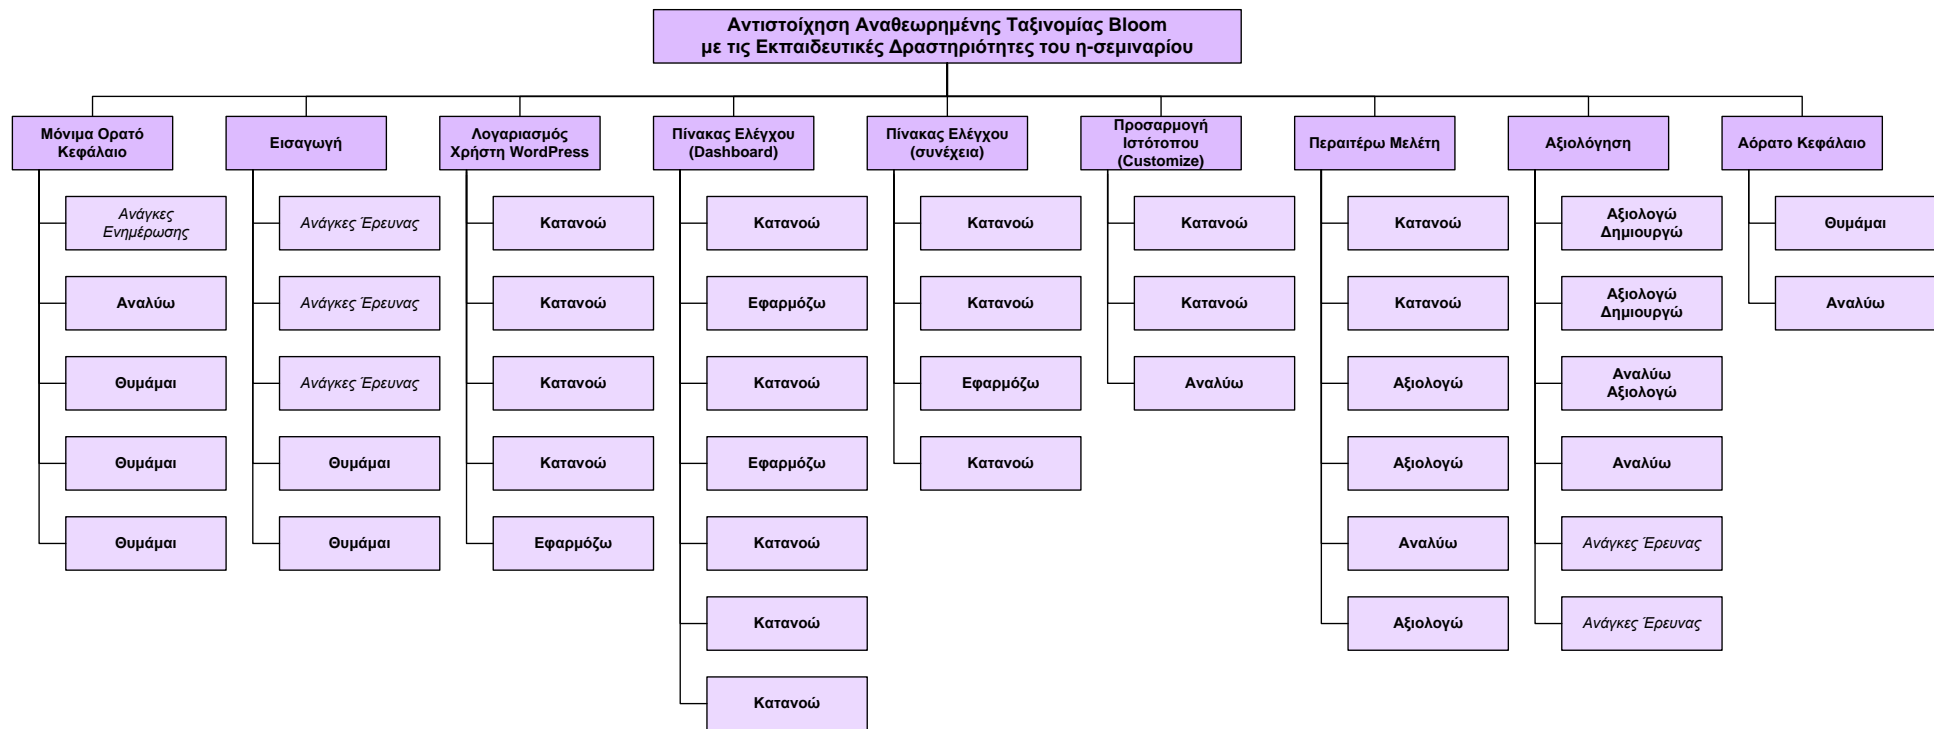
Αντιστοίχηση Αναθεωρημένης Ταξινομίας Bloom με τις Εκπαιδευτικές Δραστηριότητες του η-σεμιναρίου

Μόνιμα Ορατό Κεφάλαιο
Ανάγκες Ενημέρωσης
Αναλύω
Θυμάμαι
Θυμάμαι
Θυμάμαι

Εισαγωγή
Ανάγκες Έρευνας
Ανάγκες Έρευνας
Ανάγκες Έρευνας
Θυμάμαι
Θυμάμαι

Λογαριασμός Χρήστη WordPress
Κατανοώ
Κατανοώ
Κατανοώ
Κατανοώ
Εφαρμόζω

Πίνακας Ελέγχου (Dashboard)
Κατανοώ
Εφαρμόζω
Κατανοώ
Εφαρμόζω
Κατανοώ
Κατανοώ
Κατανοώ

Πίνακας Ελέγχου (συνέχεια)
Κατανοώ
Κατανοώ
Εφαρμόζω
Κατανοώ

Προσαρμογή Ιστότοπου (Customize)
Κατανοώ
Κατανοώ
Αναλύω

Περαιτέρω Μελέτη
Κατανοώ
Κατανοώ
Αξιολογώ
Αξιολογώ
Αναλύω
Αξιολογώ

Αξιολόγηση
Αξιολογώ Δημιουργώ
Αξιολογώ Δημιουργώ
Αναλύω Αξιολογώ
Αναλύω
Ανάγκες Έρευνας
Ανάγκες Έρευνας

Αόρατο Κεφάλαιο
Θυμάμαι
Αναλύω